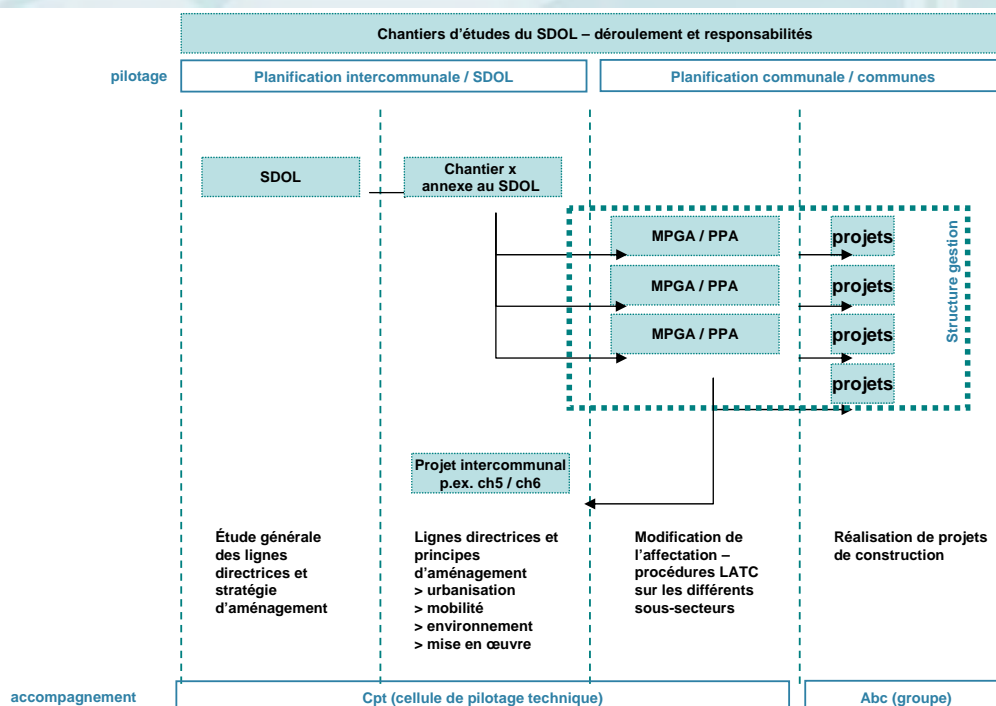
Chantiers d'études du SDOL – déroulement et responsabilités

pilotage

Planification intercommunale / SDOL

Planification communale / communes

SDOL

Chantier x annexe au SDOL

MPGA / PPA

MPGA / PPA

MPGA / PPA

projets

projets

projets

projets

Structure gestion

Projet intercommunal p.ex. ch5 / ch6

Étude générale des lignes directrices et stratégie d'aménagement

Lignes directrices et principes d'aménagement
> urbanisation
> mobilité
> environnement
> mise en œuvre

Modification de l'affectation – procédures LATC sur les différents sous-secteurs

Réalisation de projets de construction

accompagnement

Cpt (cellule de pilotage technique)

Abc (groupe)